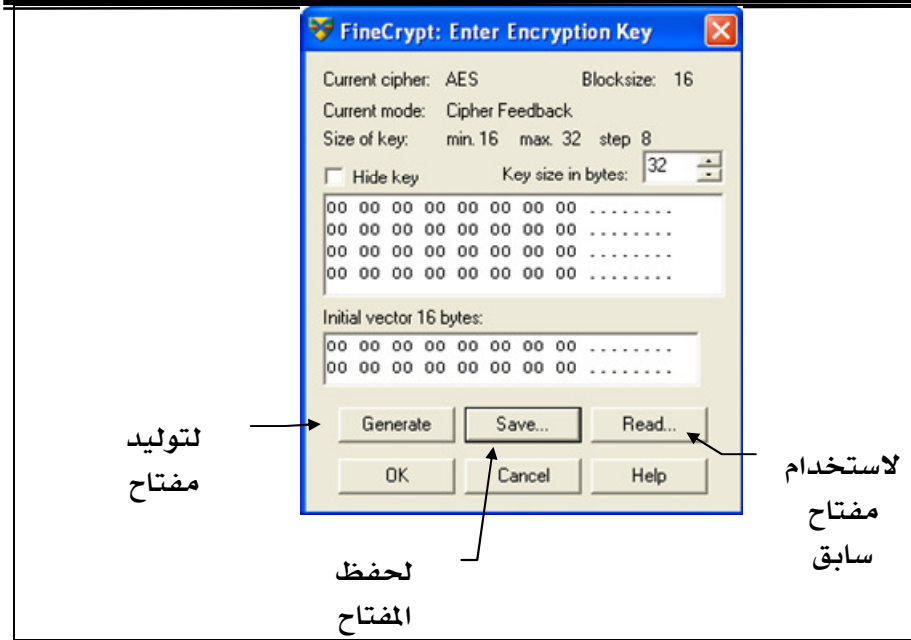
FineCrypt: Enter Encryption Key

Current cipher: AES Blocksize: 16
Current mode: Cipher Feedback
Size of key: min. 16 max. 32 step 8
Hide key Key size in bytes: 32

00 00 00 00 00 00 00 00 ........
00 00 00 00 00 00 00 00 ........
00 00 00 00 00 00 00 00 ........
00 00 00 00 00 00 00 00 ........

Initial vector 16 bytes:
00 00 00 00 00 00 00 00 ........
00 00 00 00 00 00 00 00 ........

Generate Save... Read...
OK Cancel Help

لتوليد مفتاح

لاستخدام مفتاح سابق

لحفظ المفتاح